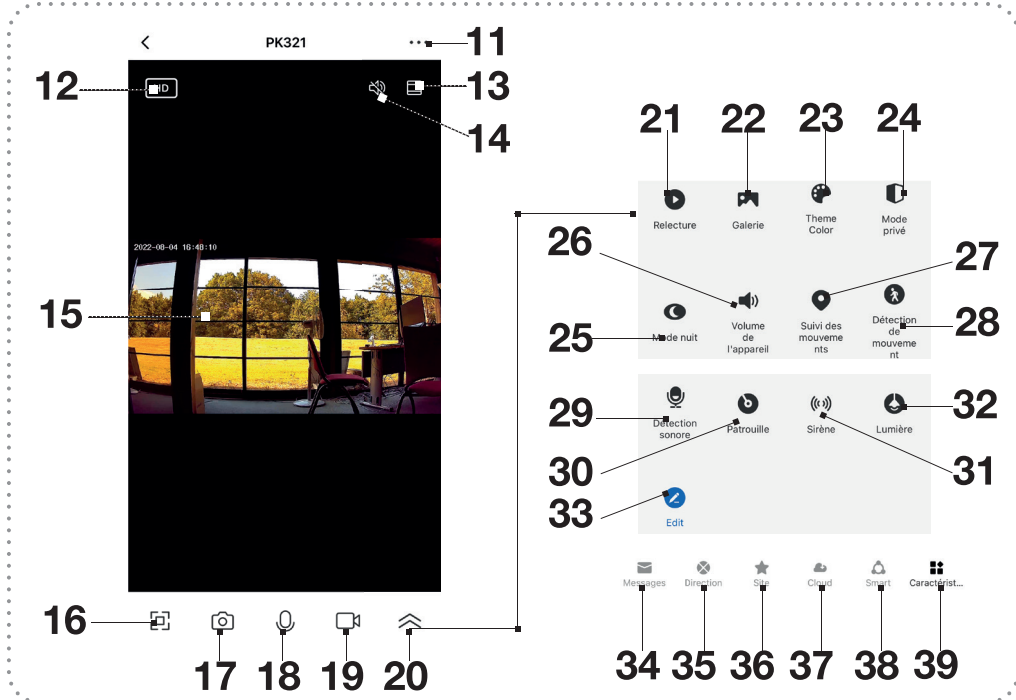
PK321

11

12

HD

13

14

2022-08-04 16:48:10

15

16

17

18

19

20

21

22

23

24

Relecture

Galerie

Theme Color

Mode privé

26

27

Mode nuit

Volume de l'appareil

Suivi des mouvements

Détection de mouvement

25

28

29

Détection sonore

Patrouille

Sirène

Lumière

32

30

31

33

Edit

Messages

Direction

Site

Cloud

Smart

Caractérist...

34

35

36

37

38

39